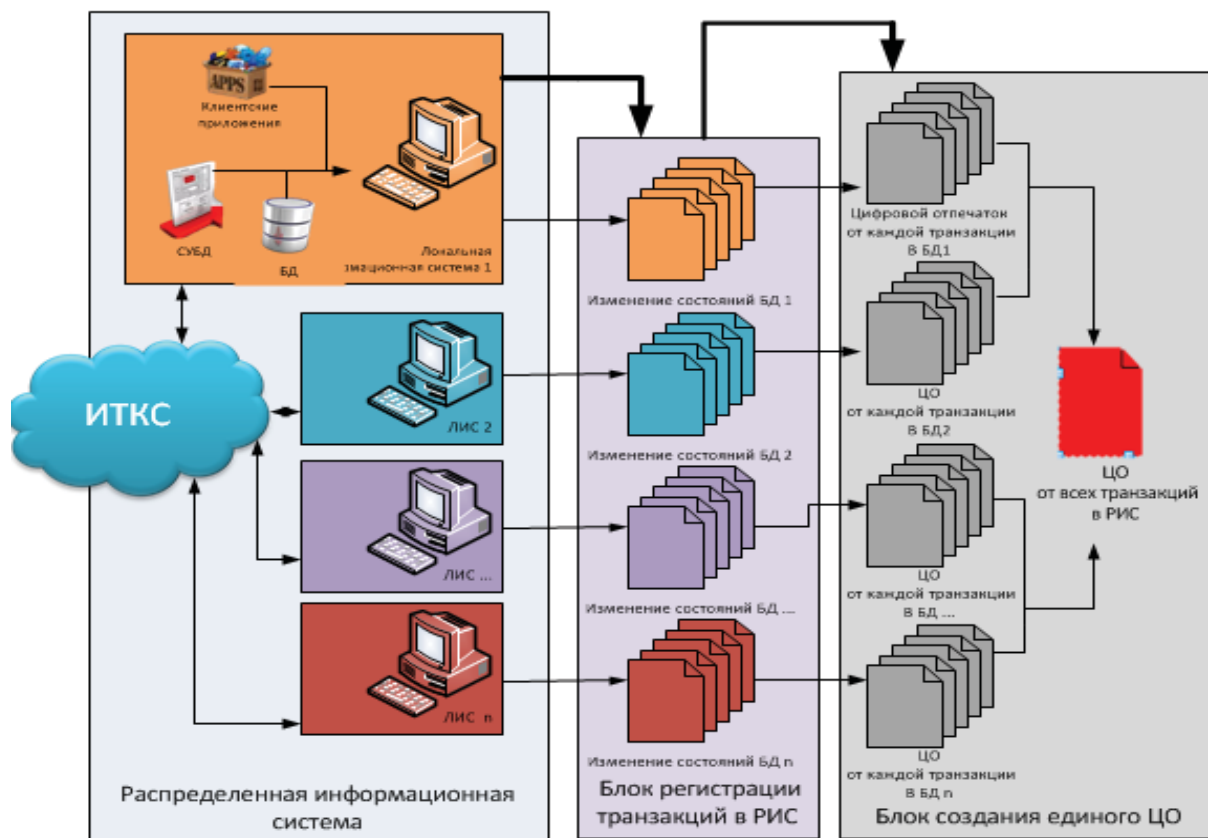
APPS

Клиентские приложения

СУБД

БД

Локальная ...мационная система 1

ИТКС

ЛИС 2

ЛИС ...

ЛИС n

Изменение состояний БД 1

Изменение состояний БД 2

Изменение состояний БД ...

Изменение состояний БД n

Цифровой отпечаток от каждой транзакции в БД1

ЦО от каждой транзакции в БД2

ЦО от каждой транзакции в БД ...

ЦО от каждой транзакции в БД n

ЦО от всех транзакций в РИС

Распределенная информационная система

Блок регистрации транзакций в РИС

Блок создания единого ЦО